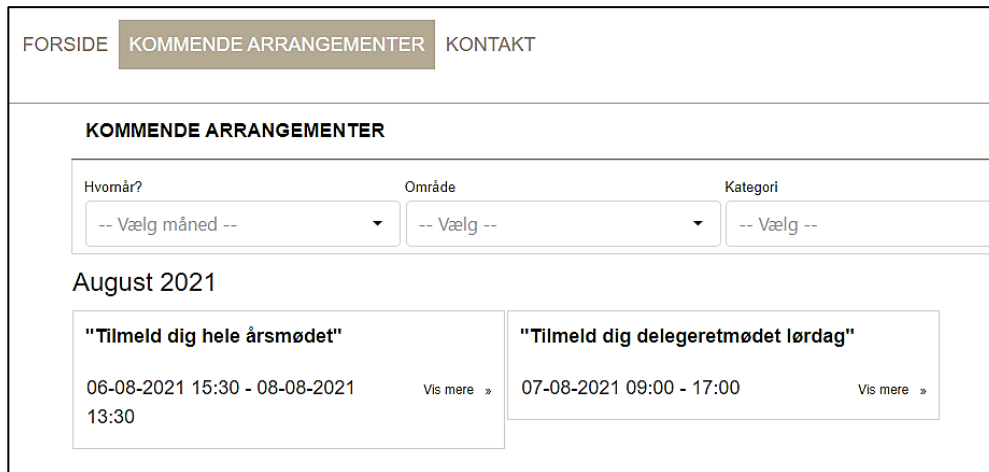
FORSIDE KOMMENDE ARRANGEMENTER KONTAKT

KOMMENDE ARRANGEMENTER

Hvornår?
-- Vælg måned --

Område
-- Vælg --

Kategori
-- Vælg --

August 2021

"Tilmeld dig hele årsmødet"

06-08-2021 15:30 - 08-08-2021 13:30

Vis mere »

"Tilmeld dig delegeretmødet lørdag"

07-08-2021 09:00 - 17:00

Vis mere »